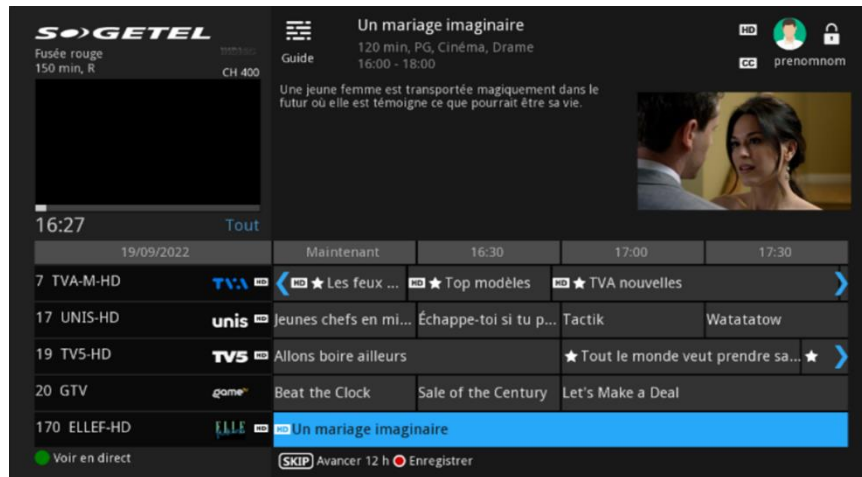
SOGETEL
Fusée rouge
150 min, R
CH 400

16:27
Tout

Guide

Un mariage imaginaire
120 min, PG, Cinéma, Drame
16:00 - 18:00

HD
CC
prenomnom

Une jeune femme est transportée magiquement dans le futur où elle est témoigne ce que pourrait être sa vie.

| 19/09/2022 | Maintenant | 16:30 | 17:00 | 17:30 |
|---|---|---|---|---|
| 7 TVA-M-HD TVA HD | HD ★ Les feux ... | HD ★ Top modèles | HD ★ TVA nouvelles | |
| 17 UNIS-HD unis HD | Jeunes chefs en mi... | Échappe-toi si tu p... | Tactik | Watatatow |
| 19 TV5-HD TV5 HD | Allons boire ailleurs | | ★ Tout le monde veut prendre sa... | ★ |
| 20 GTV game | Beat the Clock | Sale of the Century | Let's Make a Deal | |
| 170 ELLEF-HD ELLE HD | HD Un mariage imaginaire | | | |

Voir en direct
SKIP Avancer 12 h Enregistrer